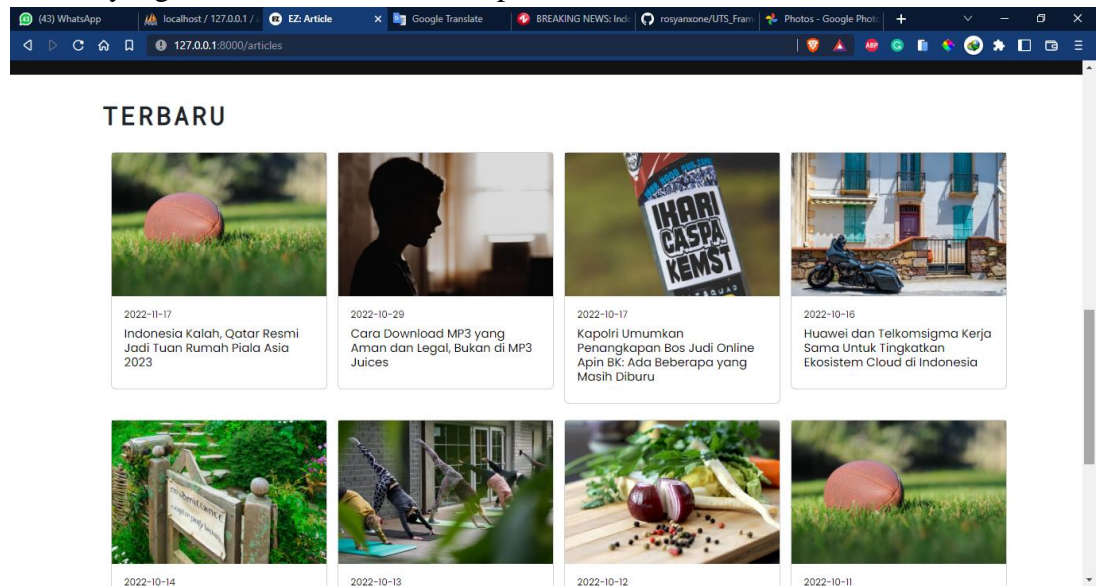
(43) WhatsApp | localhost / 127.0.0.1 / | EZ: Article | Google Translate | BREAKING NEWS: Indo | rosyanxone/UTS_Fram | Photos - Google Photo | +

127.0.0.1:8000/articles

TERBARU

2022-11-17
Indonesia Kalah, Qatar Resmi Jadi Tuan Rumah Piala Asia 2023

2022-10-29
Cara Download MP3 yang Aman dan Legal, Bukan di MP3 Juices

2022-10-17
Kapolri Umumkan Penangkapan Bos Judi Online Apin BK: Ada Beberapa yang Masih Diburu

2022-10-16
Huawei dan Telkomsigma Kerja Sama Untuk Tingkatkan Ekosistem Cloud di Indonesia

2022-10-14

2022-10-13

2022-10-12

2022-10-11